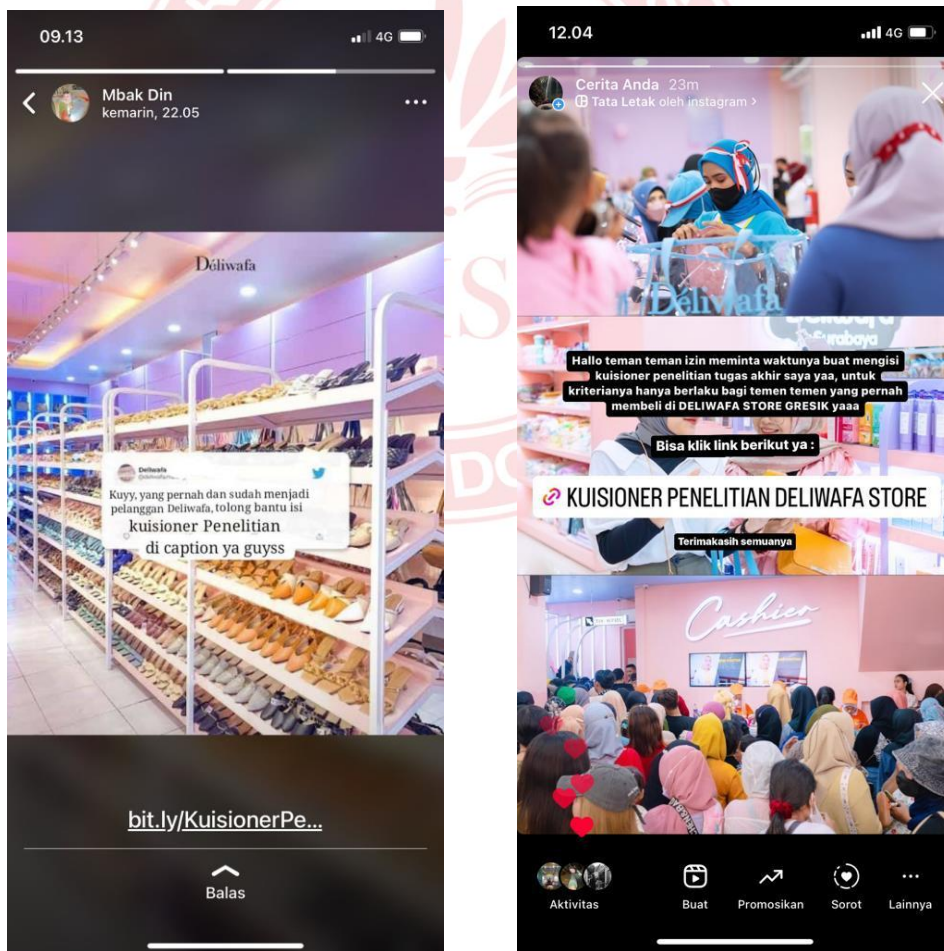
09.13

4G

Mbak Din
kemarin, 22.05

Deliwafa

Deliwafa
@deliwafa

Kuyy, yang pernah dan sudah menjadi pelanggan Deliwafa, tolong bantu isi kuisioner Penelitian di caption ya guyss

bit.ly/KuisionerPe...

Balas

12.04

4G

Cerita Anda 23m
Tata Letak oleh instagram >

Deliwafa

Hallo teman teman izin meminta waktunya buat mengisi kuisioner penelitian tugas akhir saya yaa, untuk kriterianya hanya berlaku bagi temen temen yang pernah membeli di DELIWAFA STORE GRESIK yaaa

Bisa klik link berikut ya :

KUISIONER PENELITIAN DELIWAFA STORE

Terimakasih semuanya

Cashier

Aktivitas

Buat

Promosikan

Sorot

Lainnya